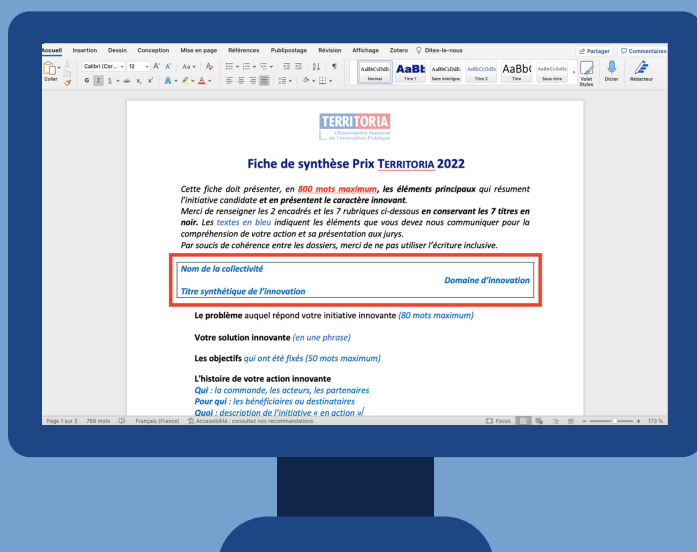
Accueil Insertion Dessin Conception Mise en page Références Publipostage Révision Affichage Zotero Dites-le-nous

Partager Commentaires

Coller Calibri (Cor... 12 G I S

AaBbCcDdEe Normal AaBb Titre 1 AaBbCcDdEe Sans interligne AaBbCcDdEe Titre 2 AaBbC Titre AaBbCcDdEe Sous-titre Volet Styles Dicter Rédacteur

TERRITORIA
Observatoire National de l'Innovation Publique

Fiche de synthèse Prix TERRITORIA 2022

Cette fiche doit présenter, en 800 mots maximum, les éléments principaux qui résument l'initiative candidate et en présentent le caractère innovant.
Merci de renseigner les 2 encadrés et les 7 rubriques ci-dessous en conservant les 7 titres en noir. Les textes en bleu indiquent les éléments que vous devez nous communiquer pour la compréhension de votre action et sa présentation aux jurys.
Par soucis de cohérence entre les dossiers, merci de ne pas utiliser l'écriture inclusive.

Nom de la collectivité
Domaine d'innovation
Titre synthétique de l'innovation

Le problème auquel répond votre initiative innovante (80 mots maximum)

Votre solution innovante (en une phrase)

Les objectifs qui ont été fixés (50 mots maximum)

L'histoire de votre action innovante
Qui : la commande, les acteurs, les partenaires
Pour qui : les bénéficiaires ou destinataires
Quoi : description de l'initiative « en action »

Page 1 sur 3 768 mots Français (France) Accessibilité : consultez nos recommandations Focus 173 %